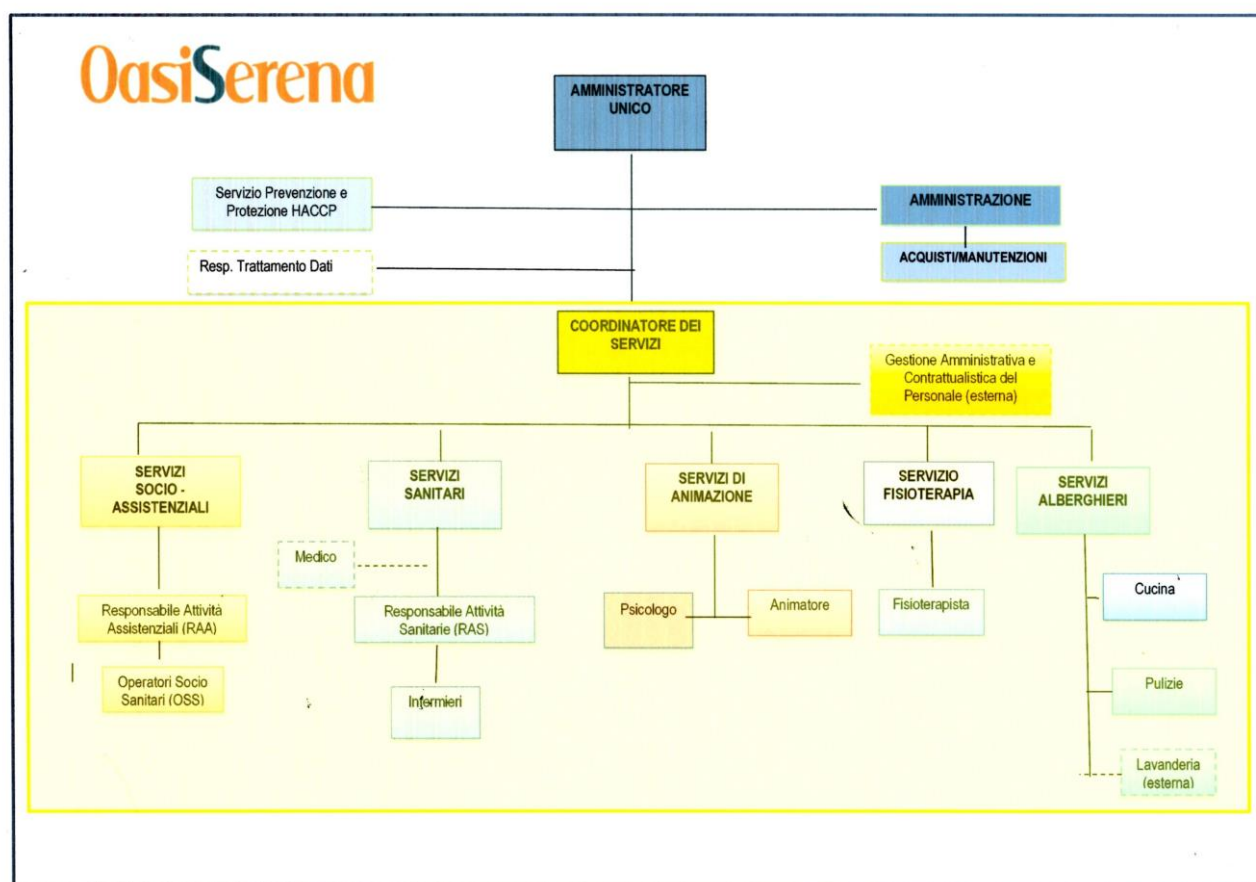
OasiSerena

AMMINISTRATORE UNICO

Servizio Prevenzione e Protezione HACCP

AMMINISTRAZIONE

ACQUISTI/MANUTENZIONI

Resp. Trattamento Dati

COORDINATORE DEI SERVIZI

Gestione Amministrativa e Contrattualistica del Personale (esterna)

SERVIZI SOCIO - ASSISTENZIALI

SERVIZI SANITARI

SERVIZI DI ANIMAZIONE

SERVIZIO FISIOTERAPIA

SERVIZI ALBERGHIERI

Medico

Responsabile Attività Assistenziali (RAA)

Responsabile Attività Sanitarie (RAS)

Psicologo

Animatore

Fisioterapista

Cucina

Operatori Socio Sanitari (OSS)

Infermieri

Pulizie

Lavanderia (esterna)